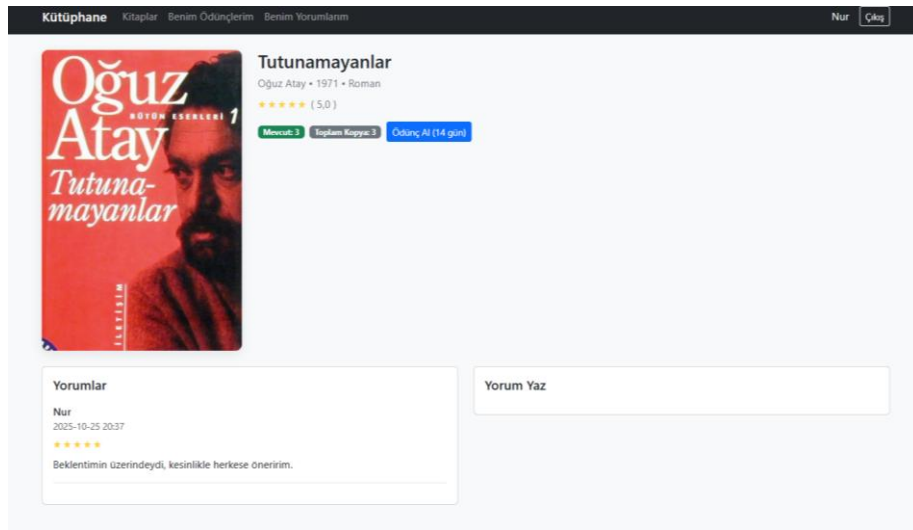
Kütüphane Kitaplar Benim Ödünçlerim Benim Yorumlarım

Nur Çıkış

Oğuz Atay
BÜTÜN ESERLERİ 1
Tutunamayanlar
İLETİŞİM

Tutunamayanlar

Oğuz Atay • 1971 • Roman

★★★★★ ( 5,0 )

Mevcut: 3 Toplam Kopya: 3 Ödünç Al (14 gün)

Yorumlar

Nur
2025-10-25 20:37
★★★★★
Beklentimin üzerindeydi, kesinlikle herkese öneririm.

Yorum Yaz